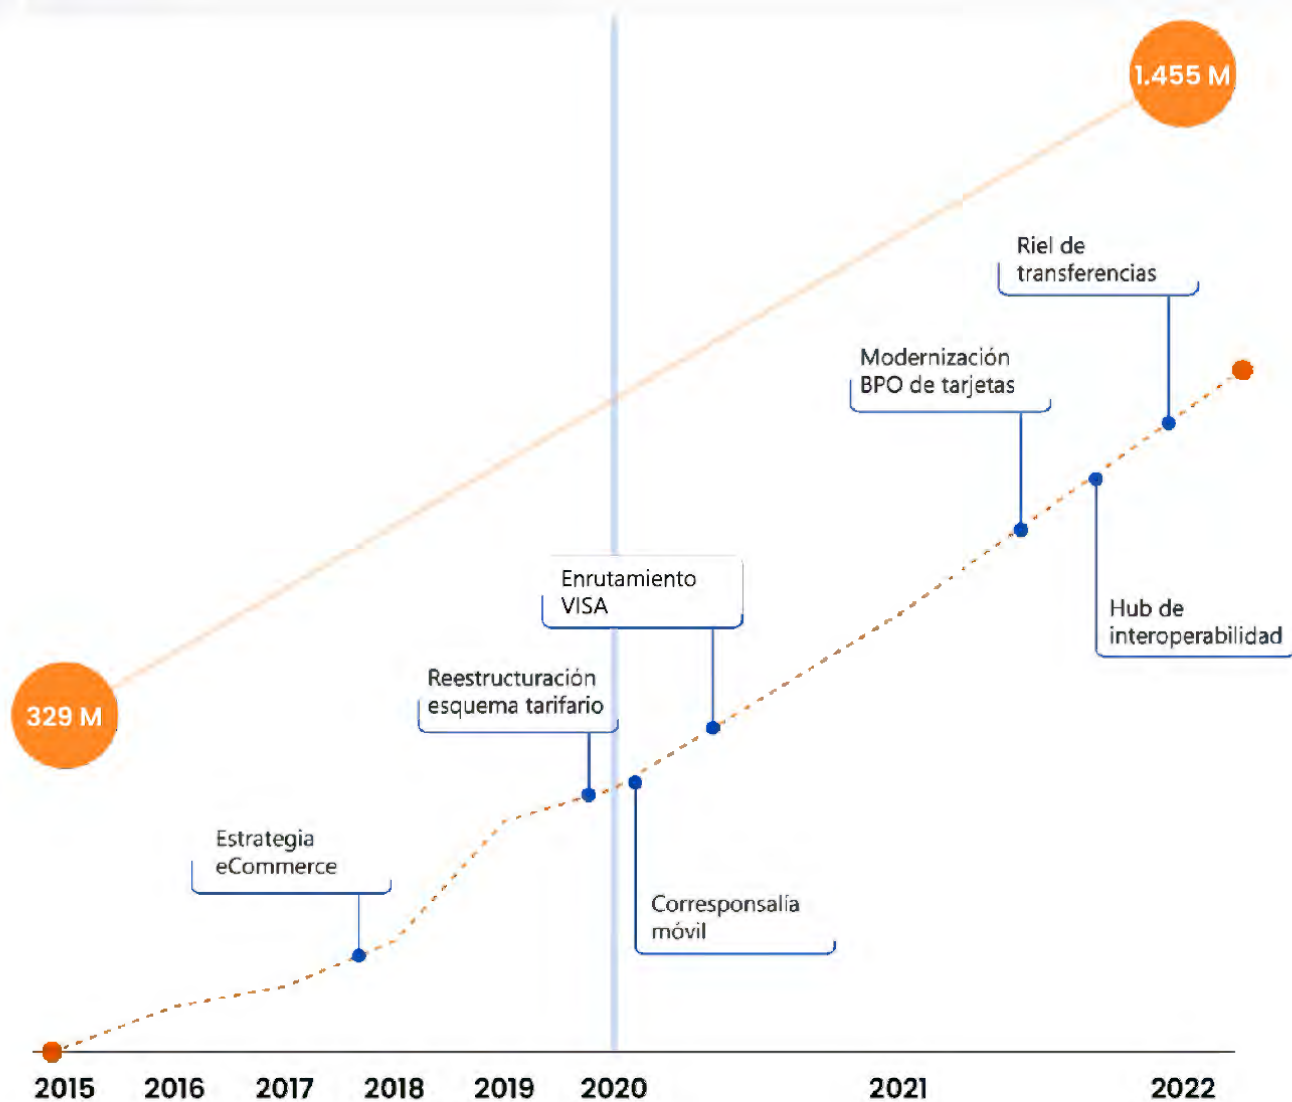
1.455 M

Riel de transferencias

Modernización BPO de tarjetas

Enrutamiento VISA

Hub de interoperabilidad

Reestructuración esquema tarifario

329 M

Estrategia eCommerce

Corresponsalía móvil

2015 2016 2017 2018 2019 2020 2021 2022